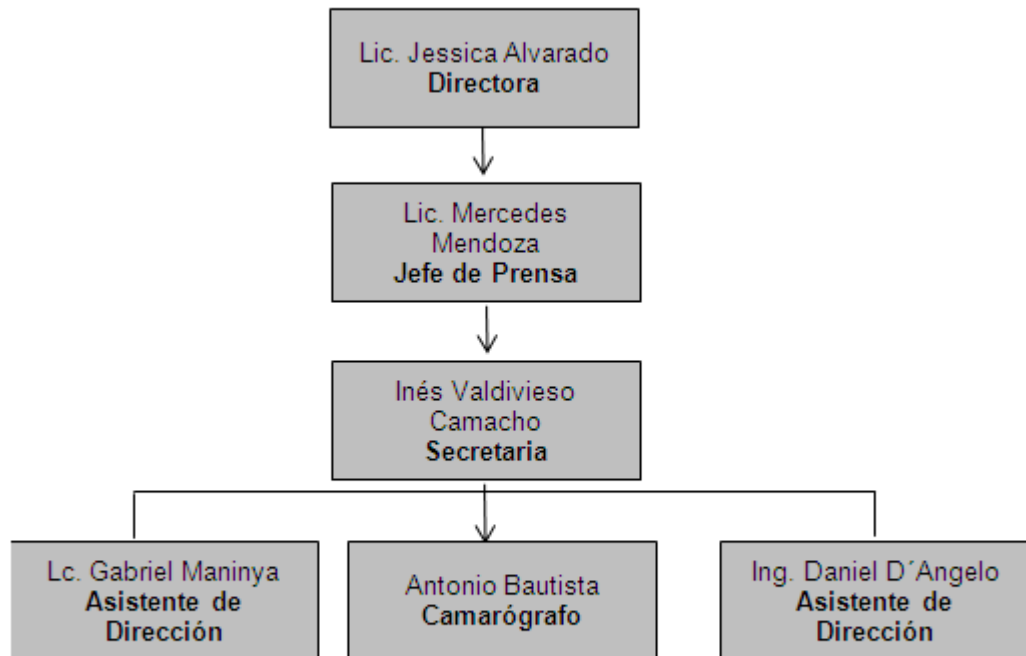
Lic. Jessica Alvarado
Directora

Lic. Mercedes Mendoza
Jefe de Prensa

Inés Valdivieso Camacho
Secretaria

Lc. Gabriel Maninya
Asistente de Dirección

Antonio Bautista
Camarógrafo

Ing. Daniel D´Angelo
Asistente de Dirección